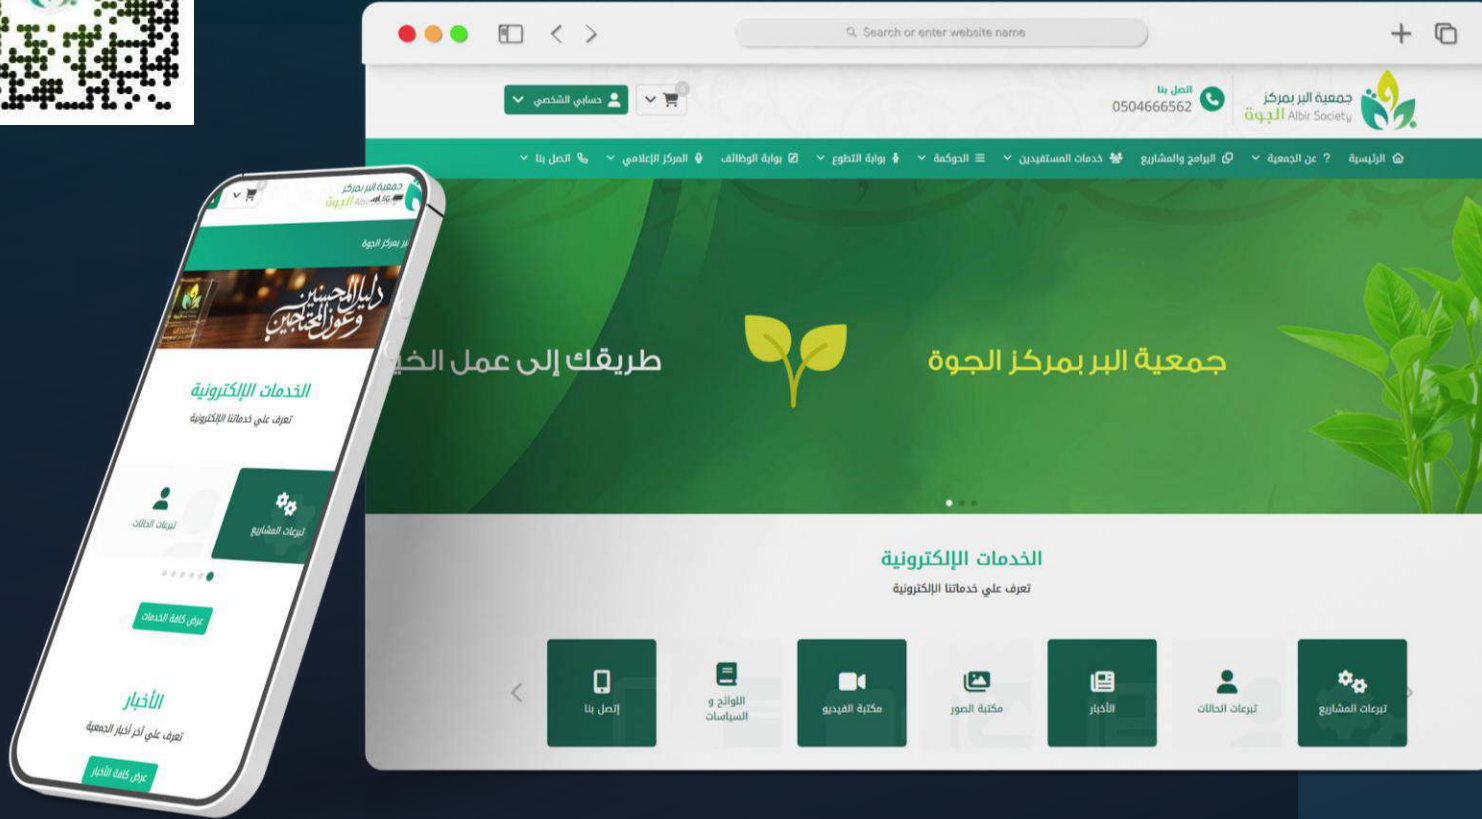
Search or enter website name

جمعية البر بمركز
الجوة Albir Society

اتصل بنا
0504666562

حسابي الشخصي

الرئيسية
عن الجمعية
البرامج والمشاريع
خدمات المستفيدين
الحوكمة
بوابة التطوع
بوابة الوظائف
المركز الإعلامي
اتصل بنا

جمعية البر بمركز الجوة
طريقك إلى عمل الخي

الخدمات الإلكترونية
تعرف على خدماتنا الإلكترونية

تبرعات المشاريع
تبرعات الحالات
الأخبار
مكتبة الصور
مكتبة الفيديو
اللوائح و السياسات
إتصل بنا

جمعية البر بمركز
الجوة

بر بمركز الجوة

دليل المحسنين وعون المحتاجين

الخدمات الإلكترونية
تعرف على خدماتنا الإلكترونية

تبرعات المشاريع
تبرعات الحالات

عرض كافة الخدمات

الأخبار
تعرف على آخر أخبار الجمعية

عرض كافة الأخبار